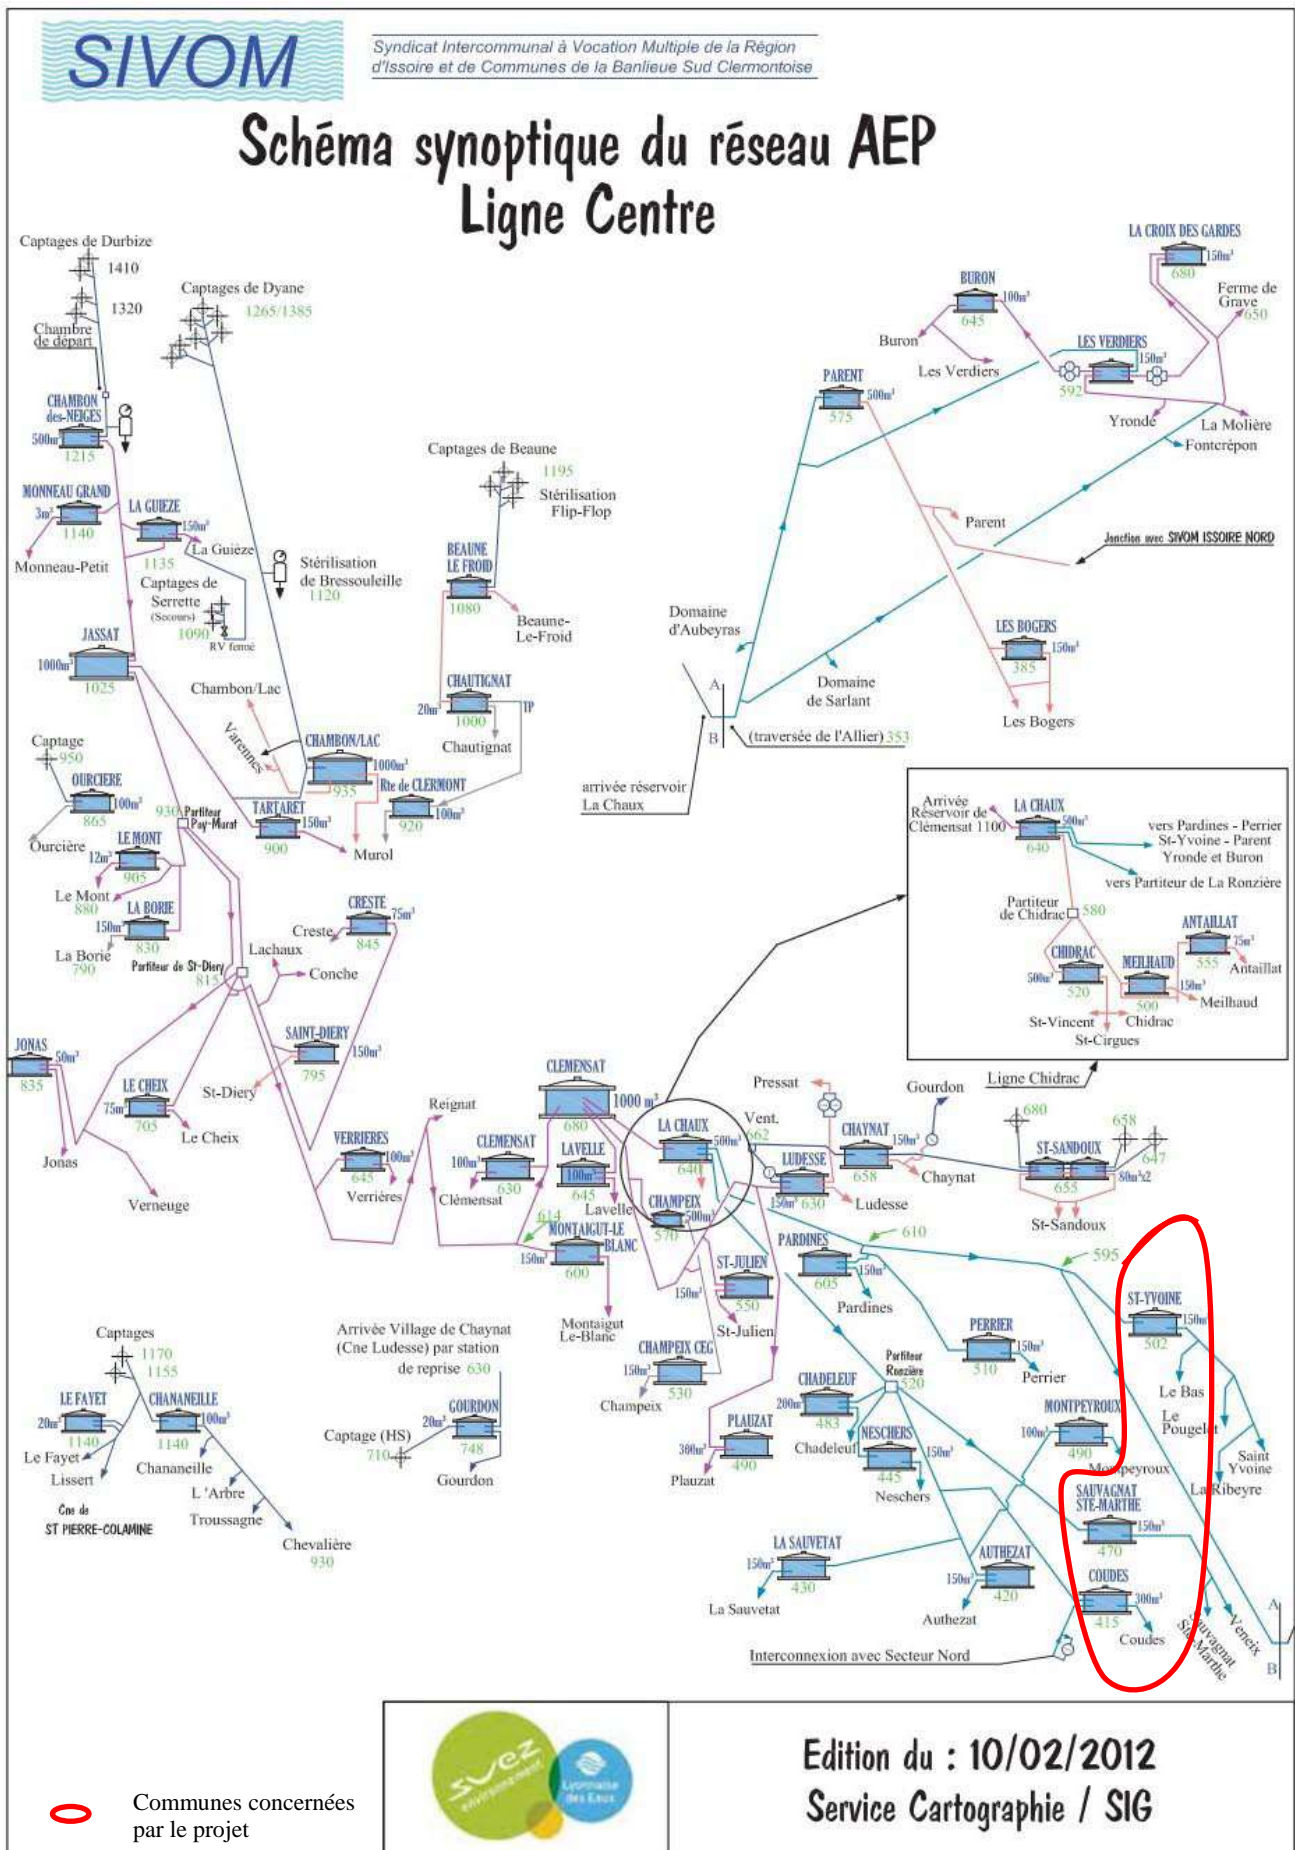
SIVOM

Syndicat Intercommunal à Vocation Multiple de la Région d'Issoire et de Communes de la Banlieue Sud Clermontoise

Schéma synoptique du réseau AEP
Ligne Centre

Captages de Durbize 1410 1320
Chambre de départ
Captages de Dyane 1265/1385
CHAMBON des-NEIGES 500m³ 1215
MONNEAU GRAND 3m³ 1140
Monneau-Petit
LA GUIEZE 150m³ 1135
La Guièze
Captages de Serrette (Secours) 1090
RV fermé
Stérilisation de Bressouleille 1120
JASSAT 1000m³ 1025
Chambon/Lac
Varennes
CHAMBON/LAC 1000m³ 935
Captage 950
OURCIERE 100m³ 865
Ourcière
930 Partiteur Puy-Murat
TARTARET 150m³ 900
Murol
Rte de CLERMONT 100m³ 920
LE MONT 12m³ 905
Le Mont 880
LA BORIE 150m³ 830
La Borie 790
Partiteur de St-Diery 815
Creste
CRESTE 75m³ 845
Lachaux
Conche
SAINT-DIERY 150m³ 795
JONAS 50m³ 835
Jonas
LE CHEIX 75m³ 705
St-Diery
Le Cheix
Verneuge
VERRIERES 100m³ 645
Verrières
Reignat
Captages de Beaune 1195
Stérilisation Flip-Flop
BEAUNE LE FROID 1080
Beaune-Le-Froid
CHAUTIGNAT 20m³ 1000
TP
Chautignat
Domaine d'Aubeyras
Domaine de Sarlant
A B
(traversée de l'Allier) 353
arrivée réservoir La Chaux
PARENT 500m³ 575
Parent
BURON 100m³ 645
Buron
Les Verdiers
LES VERDIERS 150m³ 592
Yronde
LA CROIX DES GARDES 150m³ 680
Ferme de Grave 650
La Molière
Fontcrépon
Jonction avec SIVOM ISSOIRE NORD
LES BOGERS 150m³ 385
Les Bogers
Arrivée Réservoir de Clémensat 1100
LA CHAUX 500m³ 640
vers Pardines - Perrier St-Yvoine - Parent Yronde et Buron
vers Partiteur de La Ronzière
Partiteur de Chidrac 580
ANTAILLAT 25m³ 555
Antaillat
CHIDRAC 500m³ 520
MEILHAUD 150m³ 500
Meilhaud
St-Vincent
Chidrac
St-Cirgues
Ligne Chidrac
CLEMENSAT 1000 m³ 680
CLEMENSAT 100m³ 630
Clémensat
LAVELLE 100m³ 645
Lavelle
614
MONTAIGUT-LE BLANC 150m³ 600
Montaigut Le-Blanc
LA CHAUX 500m³ 640
Vent. 662
CHAMPEIX 500m³ 570
Pressat
Gourdon
CHAYNAT 150m³ 658
Chaynat
LUDESSE 150m³ 630
Ludesse
680
ST-SANDOUX 655
658 647
80m³x2
St-Sandoux
610
595
PARDINES 150m³ 605
Pardines
ST-JULIEN 150m³ 550
St-Julien
CHAMPEIX CEG 150m³ 530
Champeix
PLAUZAT 300m³ 490
Plauzat
PERRIER 150m³ 510
Perrier
Partiteur Ronzière 520
CHADELEUF 200m³ 483
Chadeleuf
NESCHERS 150m³ 445
Neschers
MONTPEYROUX 100m³ 490
Montpeyroux
ST-YVOINE 150m³ 502
Le Bas
Le Pougelet
Saint Yvoine
La Ribeyre
SAUVAGNAT STE-MARTHE 150m³ 470
AUTHEZAT 150m³ 420
Authezat
COUDES 300m³ 415
Coudes
Sauvagnat Ste-Marthe
Veneix
A B
LA SAUVETAT 150m³ 430
La Sauvetat
Interconnexion avec Secteur Nord
Arrivée Village de Chaynat (Cne Ludesse) par station de reprise 630
GOURDON 20m³ 748
Gourdon
Captage (HS) 710
Captages 1170 1155
LE FAYET 20m³ 1140
Le Fayet
Lissert
CHANANEILLE 100m³ 1140
Chananeille
L 'Arbre
Troussagne
Chevalière 930
Cne de ST PIERRE-COLAMINE

Communes concernées par le projet

suez environnement
Lyonnaise des Eaux

Edition du : 10/02/2012
Service Cartographie / SIG